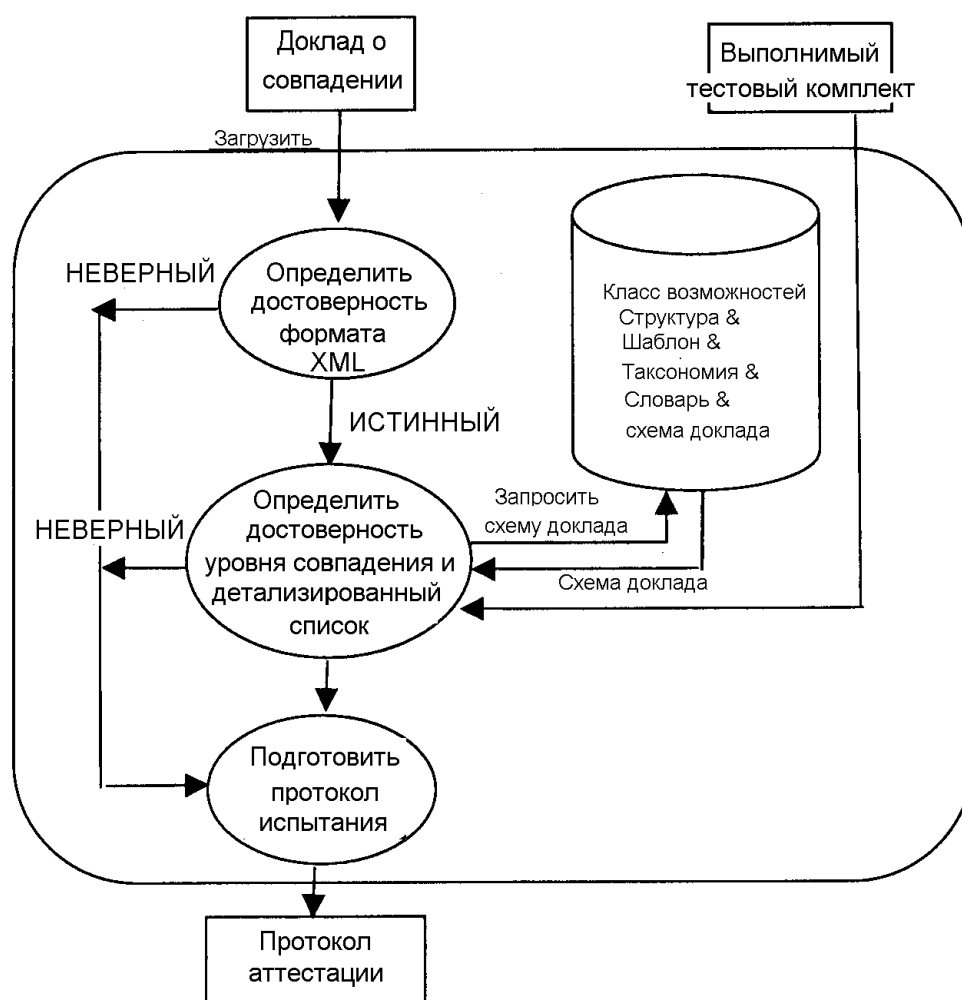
Доклад о совпадении

Выполнимый тестовый комплект

Загрузить

НЕВЕРНЫЙ

Определить достоверность формата XML

Класс возможностей Структура & Шаблон & Таксономия & Словарь & схема доклада

ИСТИННЫЙ

Запросить схему доклада

НЕВЕРНЫЙ

Определить достоверность уровня совпадения и детализированный список

Схема доклада

Подготовить протокол испытания

Протокол аттестации